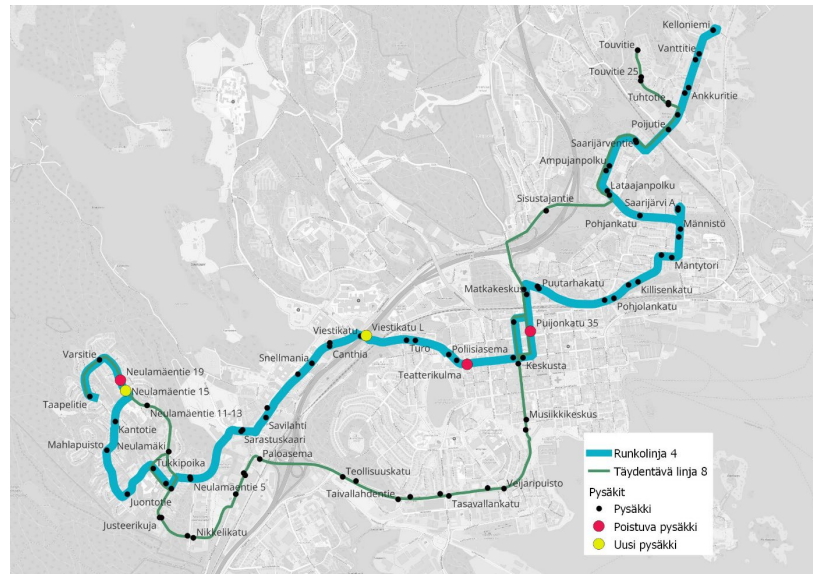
Kelloniemi
Touvitie
Vanttitie
Touvitie 22
Tuhtotie
Ankkuritie
Poijutie
Saarijärventie
Ampujanpolku
Lataajanpolku
Sisustajantie
Saarijärvi A
Pohjankatu
Männistö
Mantytori
Puutarhakatu
Killisenkatu
Matkakeskus
Pohjolankatu
Puijonkatu 35
Viestikatu
Viestikatu L
Canthia
Turo
Poliisiasema
Keskusta
Teatterikulma
Snellmania
Varsitie
Neulamäentie 19
Neulamäentie 15
Taapelitie
Neulamäentie 11-13
Savilahti
Sarastuskaari
Musiikkikeskus
Kantotie
Neulamäki
Mahlapuisto
Tukkipoika
Paloasema
Teollisuuskatu
Neulamäentie 5
Juontotie
Taivallahdentie
Tasavallankatu
Veljaripuisto
Justeerikuja
Nikkelikatu
Runkolinja 4
Täydentävä linja 8
Pysäkit
Pysäkki
Poistuva pysäkki
Uusi pysäkki